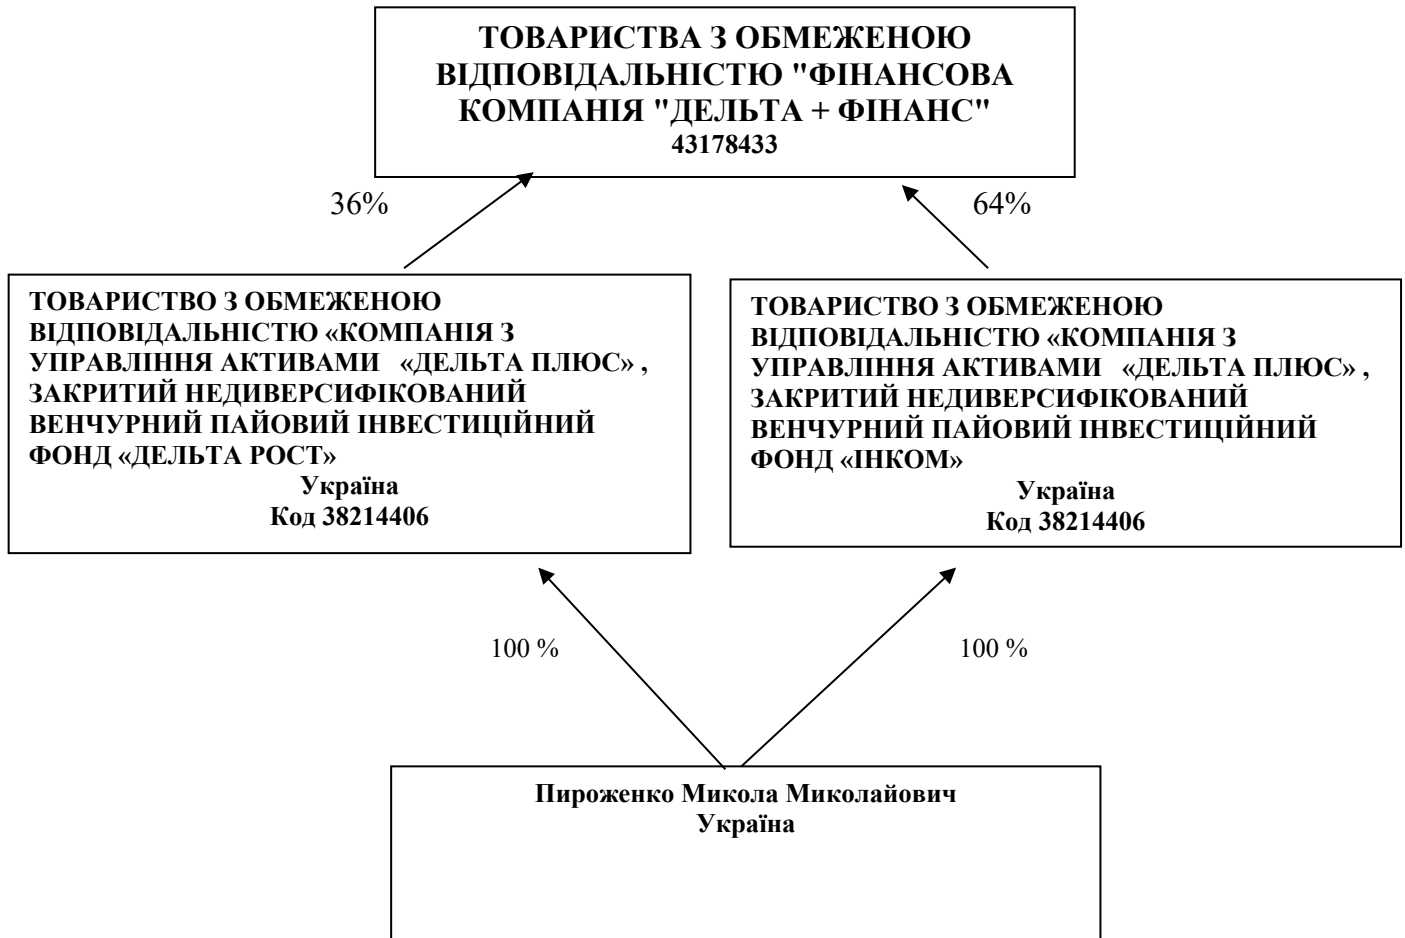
ТОВАРИСТВА З ОБМЕЖЕНОЮ ВІДПОВІДАЛЬНІСТЮ "ФІНАНСОВА КОМПАНІЯ "ДЕЛЬТА + ФІНАНС"
43178433

36%

64%

ТОВАРИСТВО З ОБМЕЖЕНОЮ ВІДПОВІДАЛЬНІСТЮ «КОМПАНІЯ З УПРАВЛІННЯ АКТИВАМИ «ДЕЛЬТА ПЛЮС» , ЗАКРИТИЙ НЕДИВЕРСИФІКОВАНИЙ ВЕНЧУРНИЙ ПАЙОВИЙ ІНВЕСТИЦІЙНИЙ ФОНД «ДЕЛЬТА РОСТ»
Україна
Код 38214406

ТОВАРИСТВО З ОБМЕЖЕНОЮ ВІДПОВІДАЛЬНІСТЮ «КОМПАНІЯ З УПРАВЛІННЯ АКТИВАМИ «ДЕЛЬТА ПЛЮС» , ЗАКРИТИЙ НЕДИВЕРСИФІКОВАНИЙ ВЕНЧУРНИЙ ПАЙОВИЙ ІНВЕСТИЦІЙНИЙ ФОНД «ІНКОМ»
Україна
Код 38214406

100 %

100 %

Пироженко Микола Миколайович
Україна